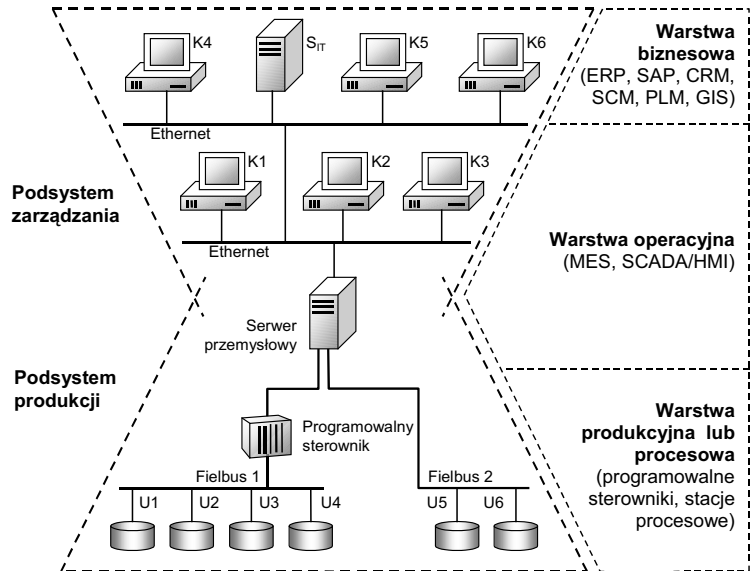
K4
$S_{IT}$
K5
K6
Warstwa biznesowa (ERP, SAP, CRM, SCM, PLM, GIS)

Ethernet
K1
K2
K3

Podsystem zarządzania

Ethernet

Warstwa operacyjna (MES, SCADA/HMI)

Serwer przemysłowy

Podsystem produkcji

Programowalny sterownik

Warstwa produkcyjna lub procesowa (programowalne sterowniki, stacje procesowe)

Fielbus 1
Fielbus 2
U1
U2
U3
U4
U5
U6